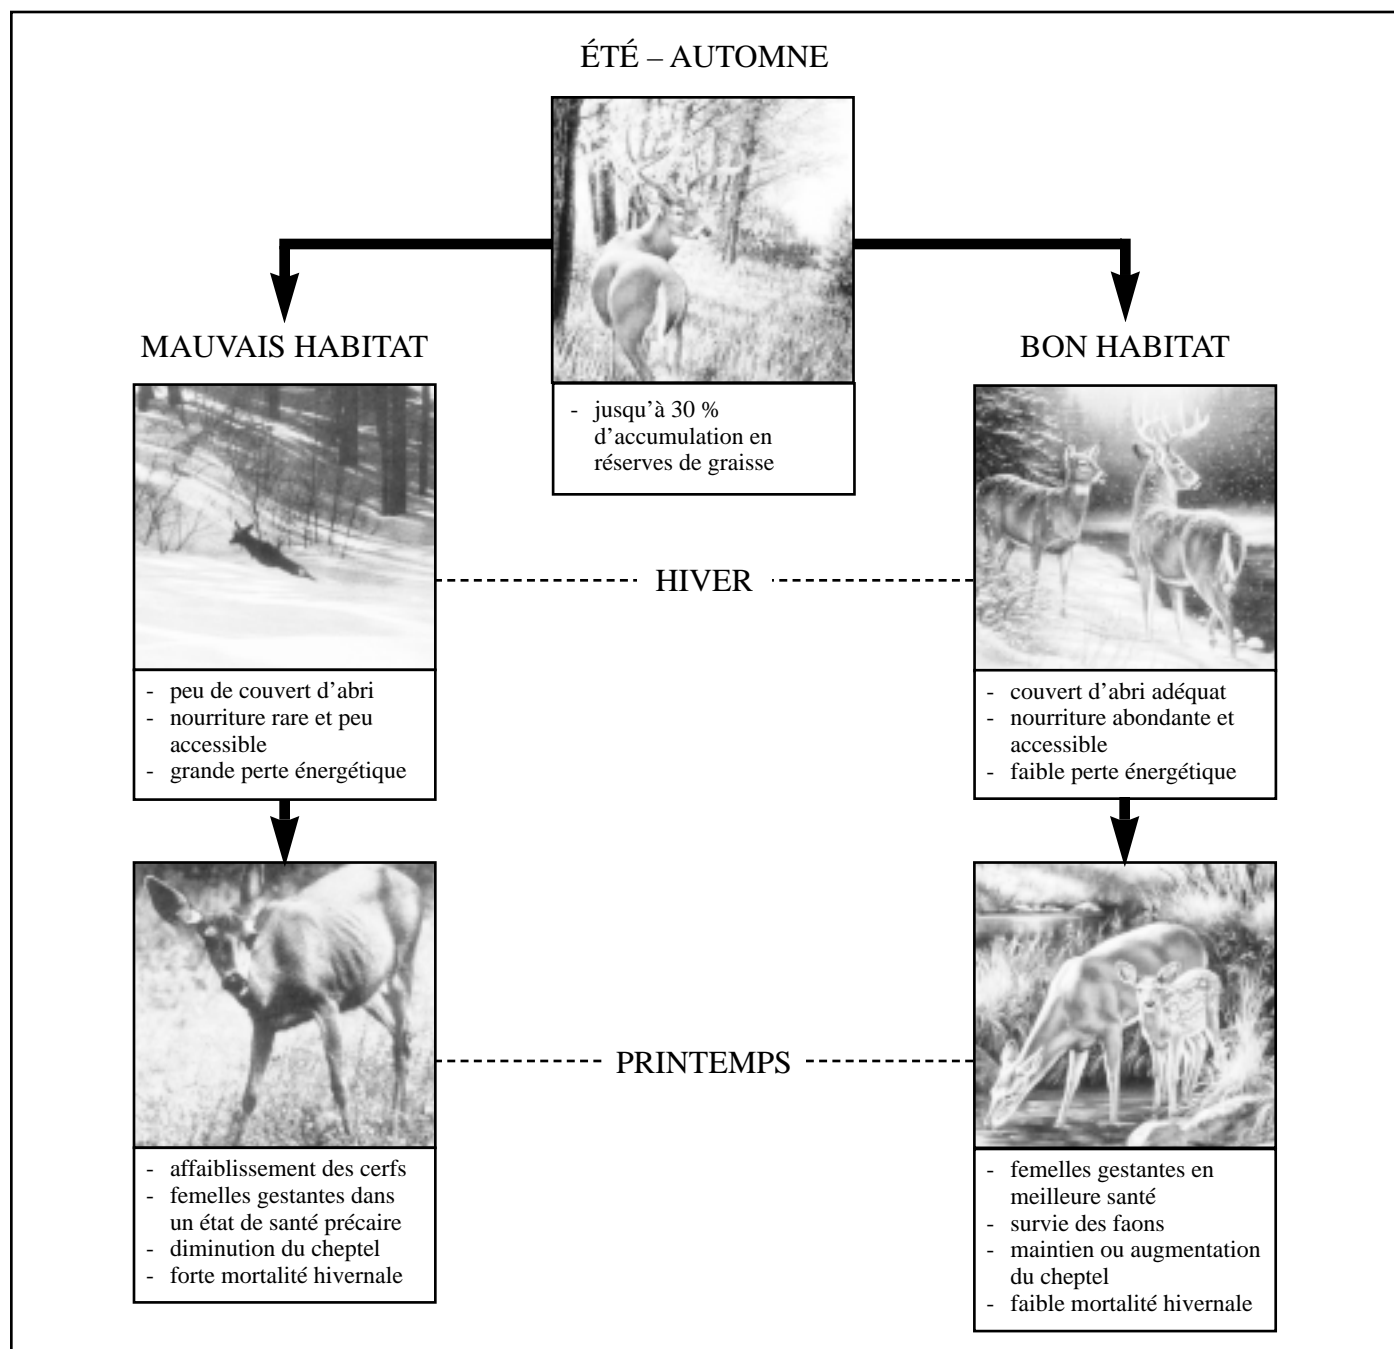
ÉTÉ – AUTOMNE

- jusqu'à 30 % d'accumulation en réserves de graisse

MAUVAIS HABITAT

BON HABITAT

HIVER

- peu de couvert d'abri
- nourriture rare et peu accessible
- grande perte énergétique

- couvert d'abri adéquat
- nourriture abondante et accessible
- faible perte énergétique

PRINTEMPS

- affaiblissement des cerfs
- femelles gestantes dans un état de santé précaire
- diminution du cheptel
- forte mortalité hivernale

- femelles gestantes en meilleure santé
- survie des faons
- maintien ou augmentation du cheptel
- faible mortalité hivernale